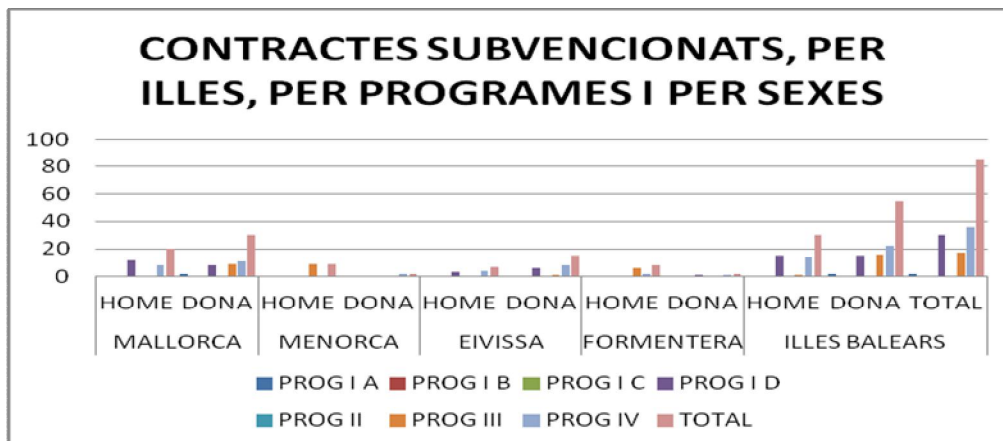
CONTRACTES SUBVENCIONATS, PER ILLES, PER PROGRAMES I PER SEXES

100
80
60
40
20
0

HOME DONA HOME DONA HOME DONA HOME DONA HOME DONA TOTAL

MALLORCA MENORCA EIVISSA FORMENTERA ILLES BALEARS

PROG I A PROG I B PROG I C PROG I D PROG II PROG III PROG IV TOTAL